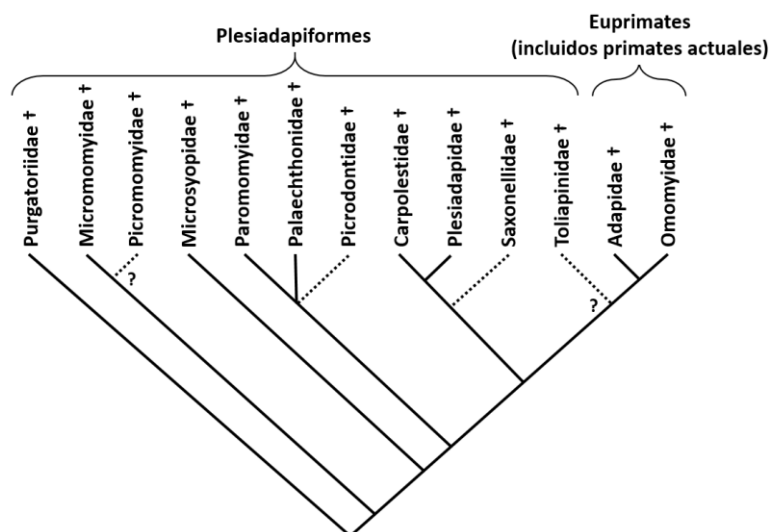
Plesiadapiformes

Euprimates
(incluidos primates actuales)

Purgatoriidae †
Micromomyidae †
Picromomyidae †
Microsyopidae †
Paromomyidae †
Palaechthonidae †
Picrodontidae †
Carpolestidae †
Plesiadapidae †
Saxonellidae †
Toliapinidae †
Adapidae †
Omomyidae †

?
?